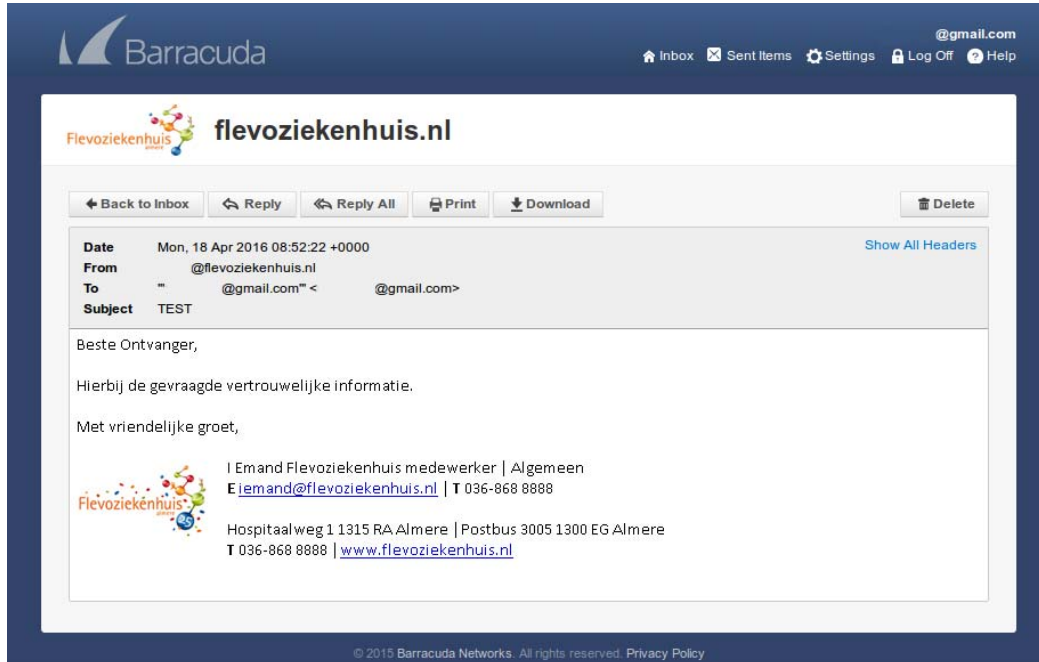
Barracuda

@gmail.com
Inbox Sent Items Settings Log Off Help

Flevoziekenhuis almere

flevoziekenhuis.nl

Back to Inbox Reply Reply All Print Download Delete

Date Mon, 18 Apr 2016 08:52:22 +0000
From @flevoziekenhuis.nl
To "" @gmail.com"" < @gmail.com>
Subject TEST

Show All Headers

Beste Ontvanger,

Hierbij de gevraagde vertrouwelijke informatie.

Met vriendelijke groet,

Flevoziekenhuis almere 25

I Emand Flevoziekenhuis medewerker | Algemeen
E iemand@flevoziekenhuis.nl | T 036-868 8888

Hospitaalweg 1 1315 RA Almere | Postbus 3005 1300 EG Almere
T 036-868 8888 | www.flevoziekenhuis.nl

© 2015 Barracuda Networks. All rights reserved. Privacy Policy